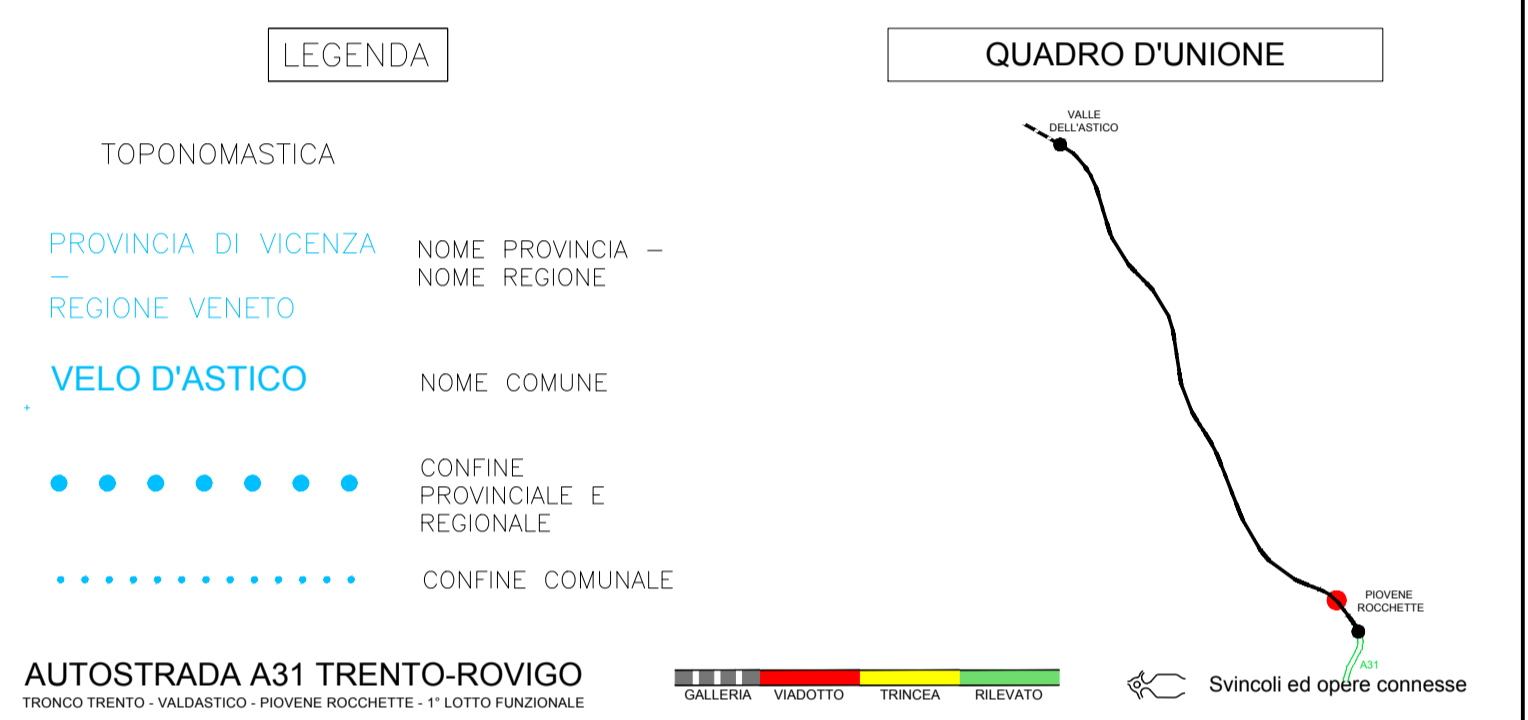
LEGENDA

TOPONOMASTICA

PROVINCIA DI VICENZA – REGIONE VENETO

NOME PROVINCIA – NOME REGIONE

VELO D'ASTICO

NOME COMUNE

CONFINE PROVINCIALE E REGIONALE

CONFINE COMUNALE

QUADRO D'UNIONE

VALLE DELL'ASTICO

PIOVENE ROCCHETTE

A31

AUTOSTRADA A31 TRENTO-ROVIGO

TRONCO TRENTO - VALDASTICO - PIOVENE ROCCHETTE - 1° LOTTO FUNZIONALE

GALLERIA

VIADOTTO

TRINCEA

RILEVATO

Svincoli ed opere connesse